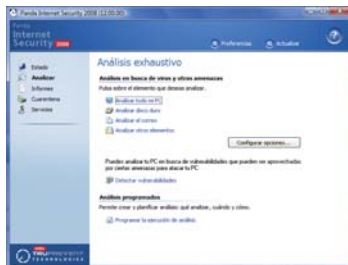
Panda Internet Security 2008 (12.00.00)

Panda
Internet
Security 2008

Preferencias
Actualizar

Estado
Analizar
Informes
Cuarentena
Servicios

Análisis exhaustivo

Análisis en busca de virus y otras amenazas
Pulse sobre el elemento que desea analizar.

Analizar todo mi PC
Analizar discos duros
Analizar el correo
Analizar otros elementos

Configurar opciones...

Puedes analizar tu PC en busca de vulnerabilidades que pueden ser aprovechadas por ciertas amenazas para atacar tu PC

Detectar vulnerabilidades

Análisis programados
Permite crear y planificar análisis: qué analizar, cuándo y cómo.

Programar la ejecución de análisis

TRUPREVENT TECHNOLOGIES